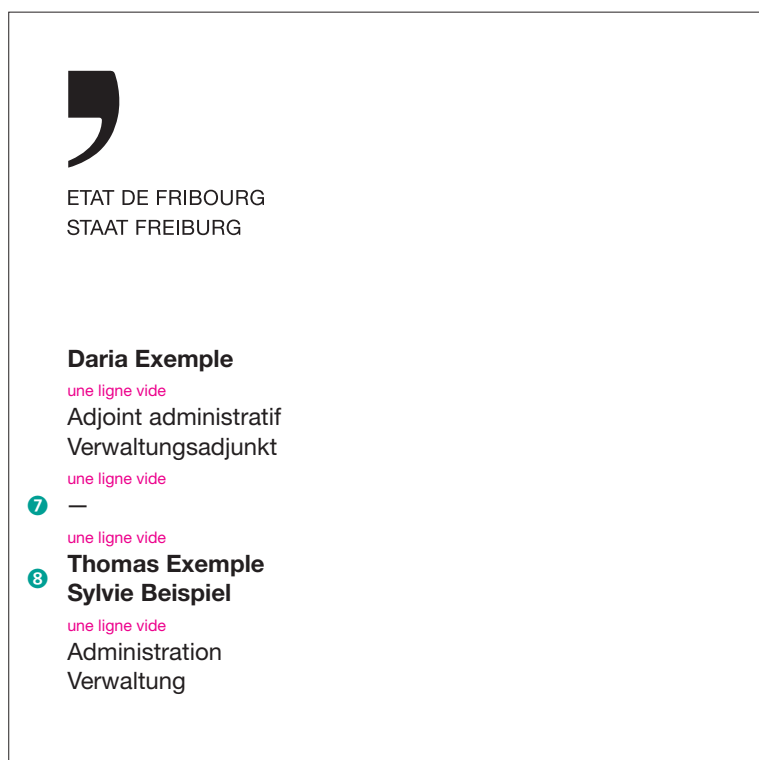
ETAT DE FRIBOURG
STAAT FREIBURG

**Daria Exemple**

une ligne vide

Adjoint administratif
Verwaltungsadjunkt

une ligne vide

7 —

une ligne vide

8 **Thomas Exemple**
**Sylvie Beispiel**

une ligne vide

Administration
Verwaltung